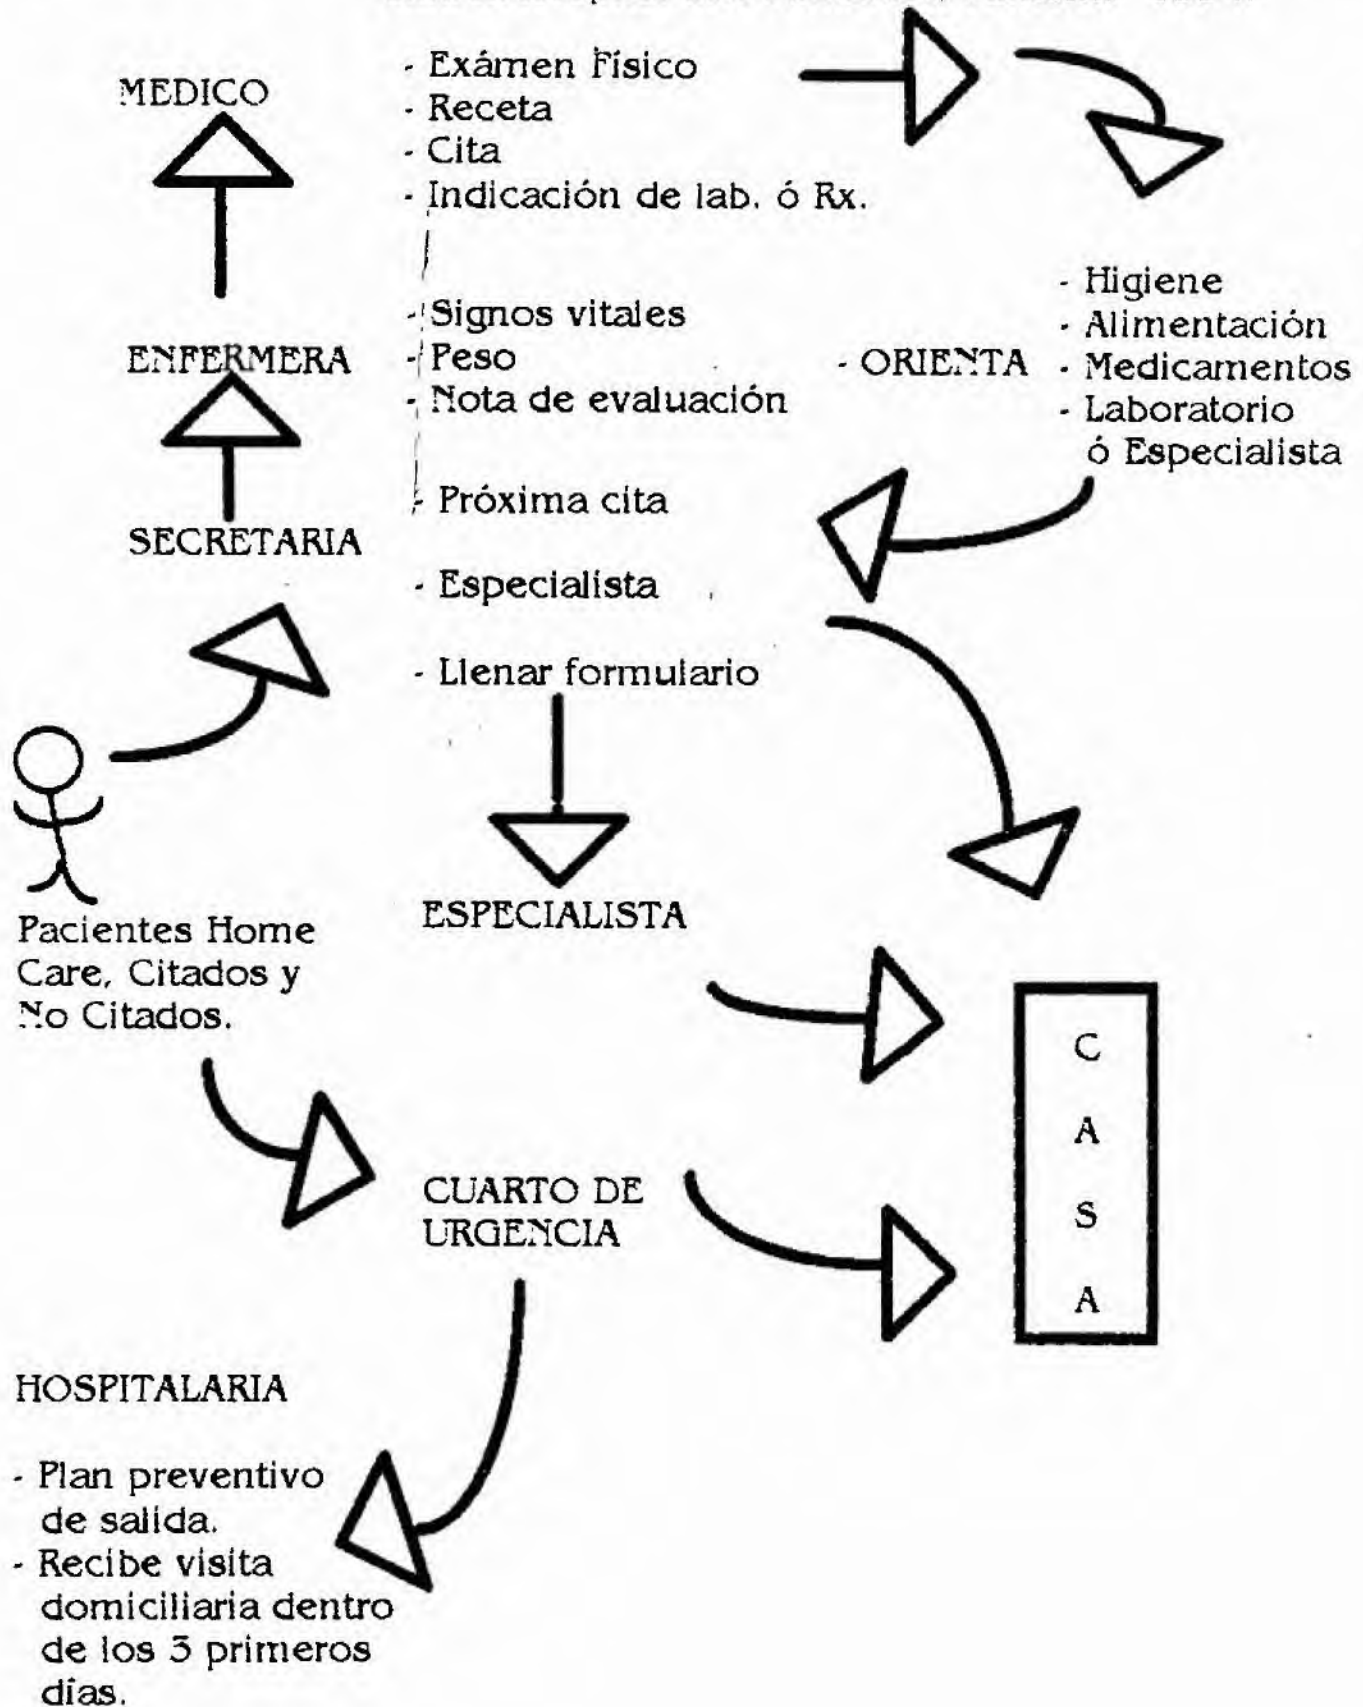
MEDICO

- Exámen Físico
- Receta
- Cita
- Indicación de lab. ó Rx.

ENFERMERA

- Signos vitales
- Peso
- Nota de evaluación

- ORIENTA

- Higiene
- Alimentación
- Medicamentos
- Laboratorio ó Especialista

SECRETARIA

- Próxima cita
- Especialista
- Llenar formulario

ESPECIALISTA

Pacientes Home Care, Citados y No Citados.

CUARTO DE URGENCIA

C A S A

HOSPITALARIA

- Plan preventivo de salida.
- Recibe visita domiciliaria dentro de los 5 primeros días.